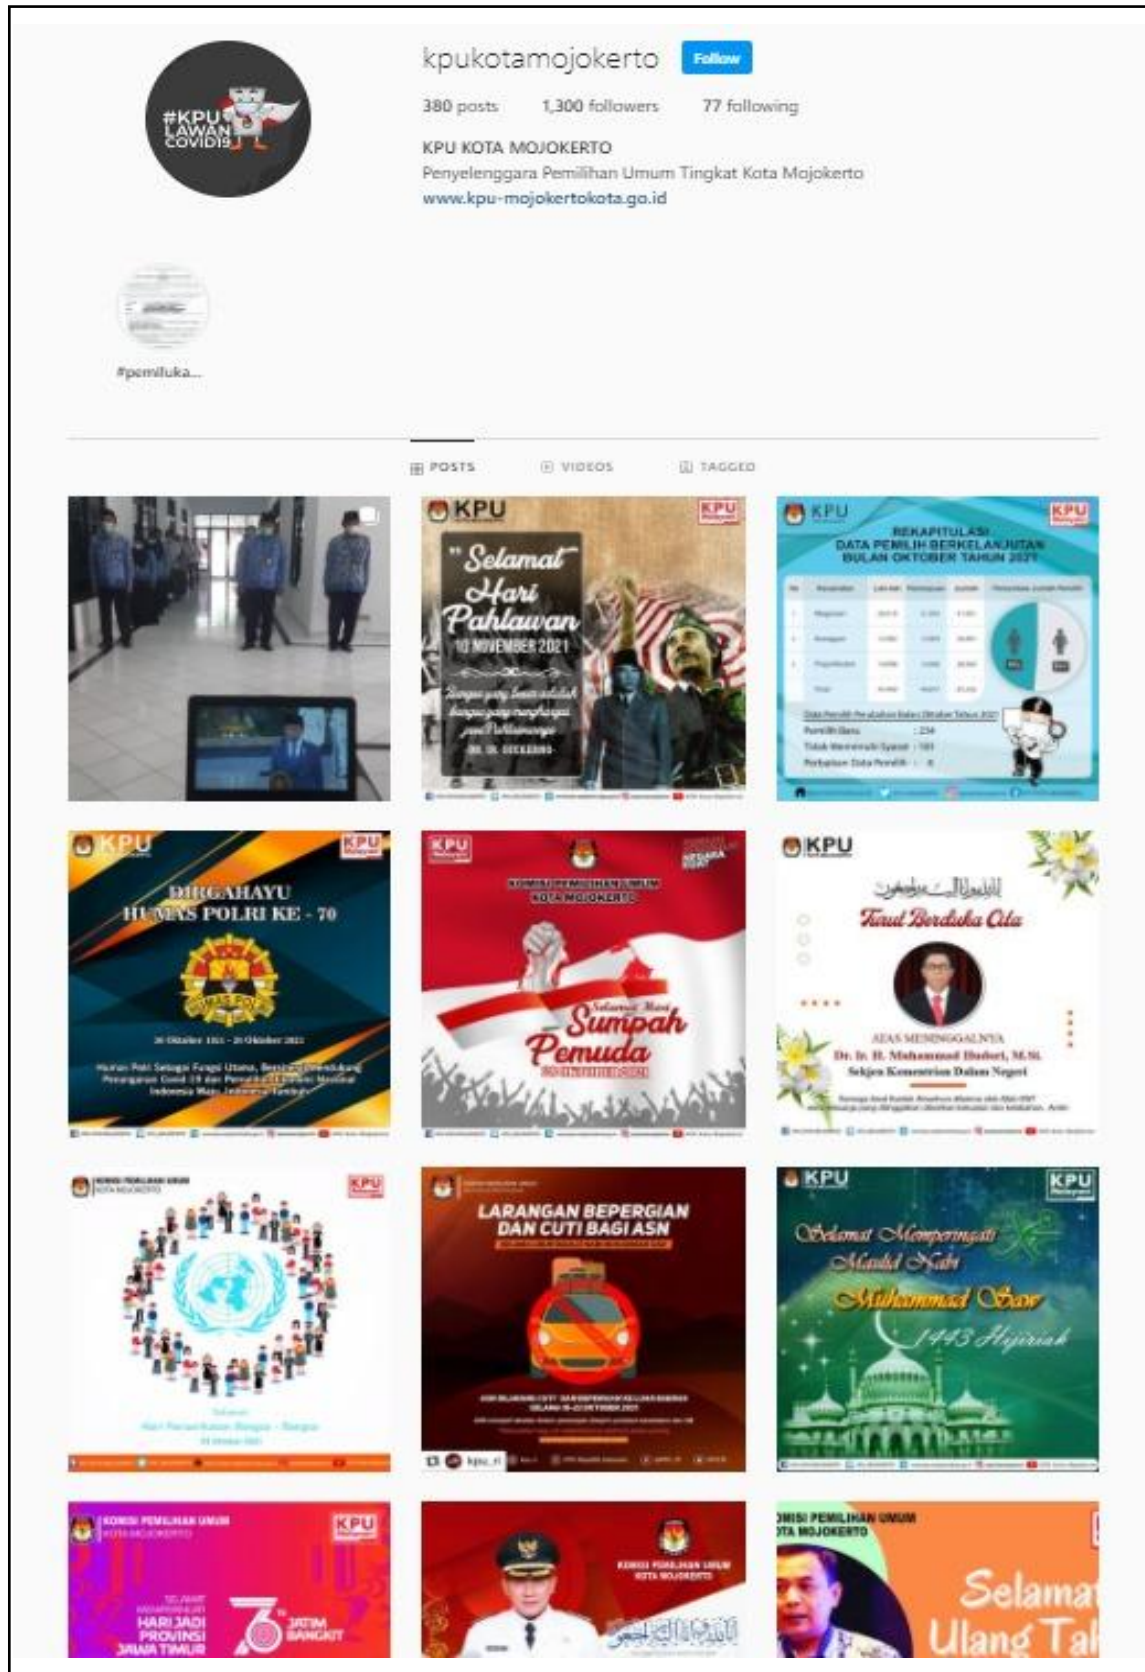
#KPU LAWAN COVID19

kpukotamojokerto Follow

380 posts 1,300 followers 77 following

KPU KOTA MOJOKERTO
Penyelenggara Pemilihan Umum Tingkat Kota Mojokerto
www.kpu-mojokertokota.go.id

#pemiluka...

POSTS VIDEOS TAGGED

KPU KPU
"Selamat Hari Pahlawan
10 NOVEMBER 2021
Bangsa yang besar adalah bangsa yang menghargai jasa Pahlawannya
- IR. SOEKARNO -

KPU KPU
REKAPITULASI DATA PEMILIH BERKELANJUTAN BULAN OKTOBER TAHUN 2021
Pemilih Baru : 234
Tidak Memenuhi Syarat : 181
Perbaikan Data Pemilih : 8

KPU KPU
DIRGAHAYU HUMAS POLRI KE - 70
HUMAS POLRI
30 Oktober 1951 - 30 Oktober 2021

KPU
KOMISI PEMILIHAN UMUM KOTA MOJOKERTO
Selamat Hari Sumpah Pemuda

KPU
Turut Berduka Cita
ATAS MENINGGALNYA
Dr. Ir. H. Muhammad Hudori, M.Si.
Sekjen Kementrian Dalam Negeri

KOMISI PEMILIHAN UMUM KOTA MOJOKERTO
KPU
Selamat Hari Perserikatan Bangsa - Bangsa 24 Oktober 2021

LARANGAN BEPERGIAN DAN CUTI BAGI ASN
kpu_ri

KPU KPU
Selamat Memperingati Maulid Nabi Muhammad Saw 1443 Hijriah

KOMISI PEMILIHAN UMUM KOTA MOJOKERTO
KPU
SELAMAT HARI JADI PROVINSI JAWA TIMUR 76 JATIM BANGKIT

KOMISI PEMILIHAN UMUM KOTA MOJOKERTO

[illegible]MISI PEMILIHAN UMUM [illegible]TA MOJOKERTO
Selamat Ulang Ta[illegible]